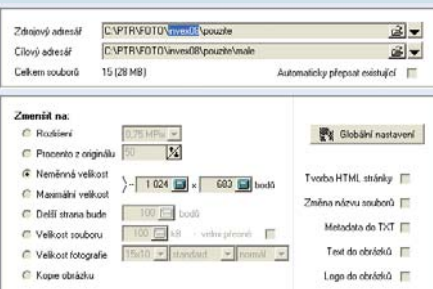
Zdrojový adresář C:\PTR\FOTO\invesi08\pouzite

Cílový adresář C:\PTR\FOTO\invesi08\pouzite\male

Celkem souborů 15 (28 MB)

Automaticky přepsat existující

Změnit na:

Rozlišení 0,75 MPix

Procento z originálu 50 %

Neměnná velikost 1 024 × 683 bodů

Maximální velikost

Delší strana bude 100 bodů

Velikost souboru 100 kB velmi přesně

Velikost fotografie 15x10 standard normál

Kopie obrázku

Globální nastavení

Tvorba HTML stránky

Změna názvu souborů

Metadata do TXT

Text do obrázků

Logo do obrázků